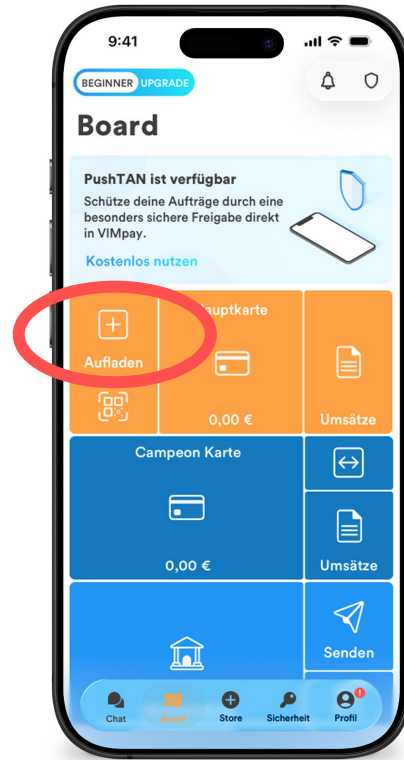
9:41

BEGINNER UPGRADE

Board

PushTAN ist verfügbar

Schütze deine Aufträge durch eine besonders sichere Freigabe direkt in VIMpay.

Kostenlos nutzen

Aufladen

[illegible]auptkarte

0,00 €

Umsätze

Campeon Karte

0,00 €

Umsätze

Senden

Chat

Board

Store

Sicherheit

Profil

!